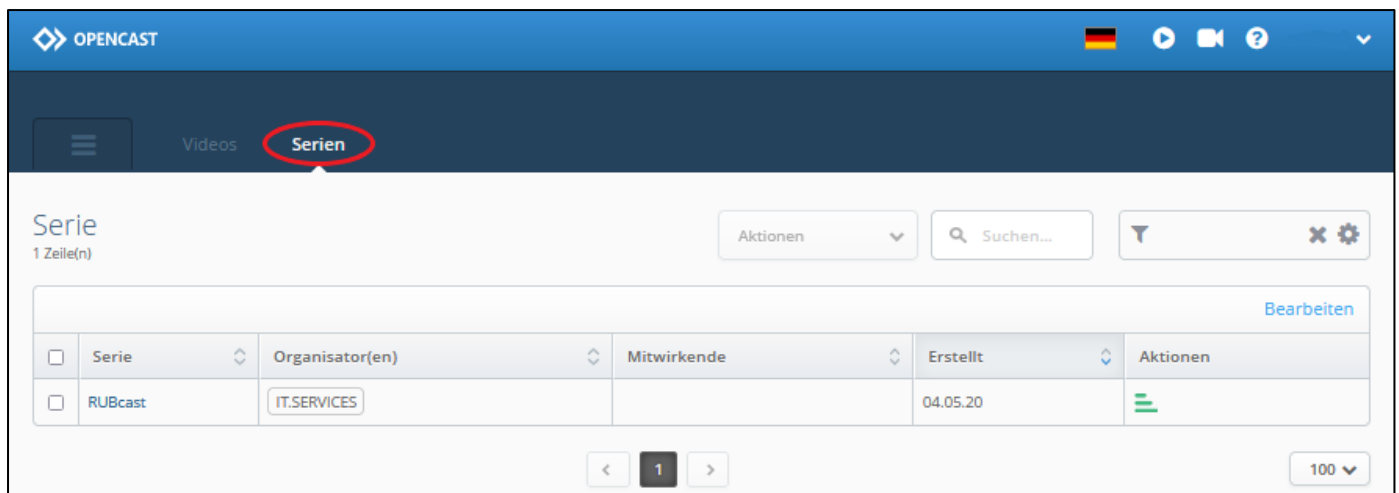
OPENCAST

Videos Serien

Serie
1 Zeile(n)

Aktionen

Suchen...

Bearbeiten

| | Serie | Organisator(en) | Mitwirkende | Erstellt | Aktionen |
|---|---|---|---|---|---|
| | RUBcast | IT.SERVICES | | 04.05.20 | |

< 1 >

100